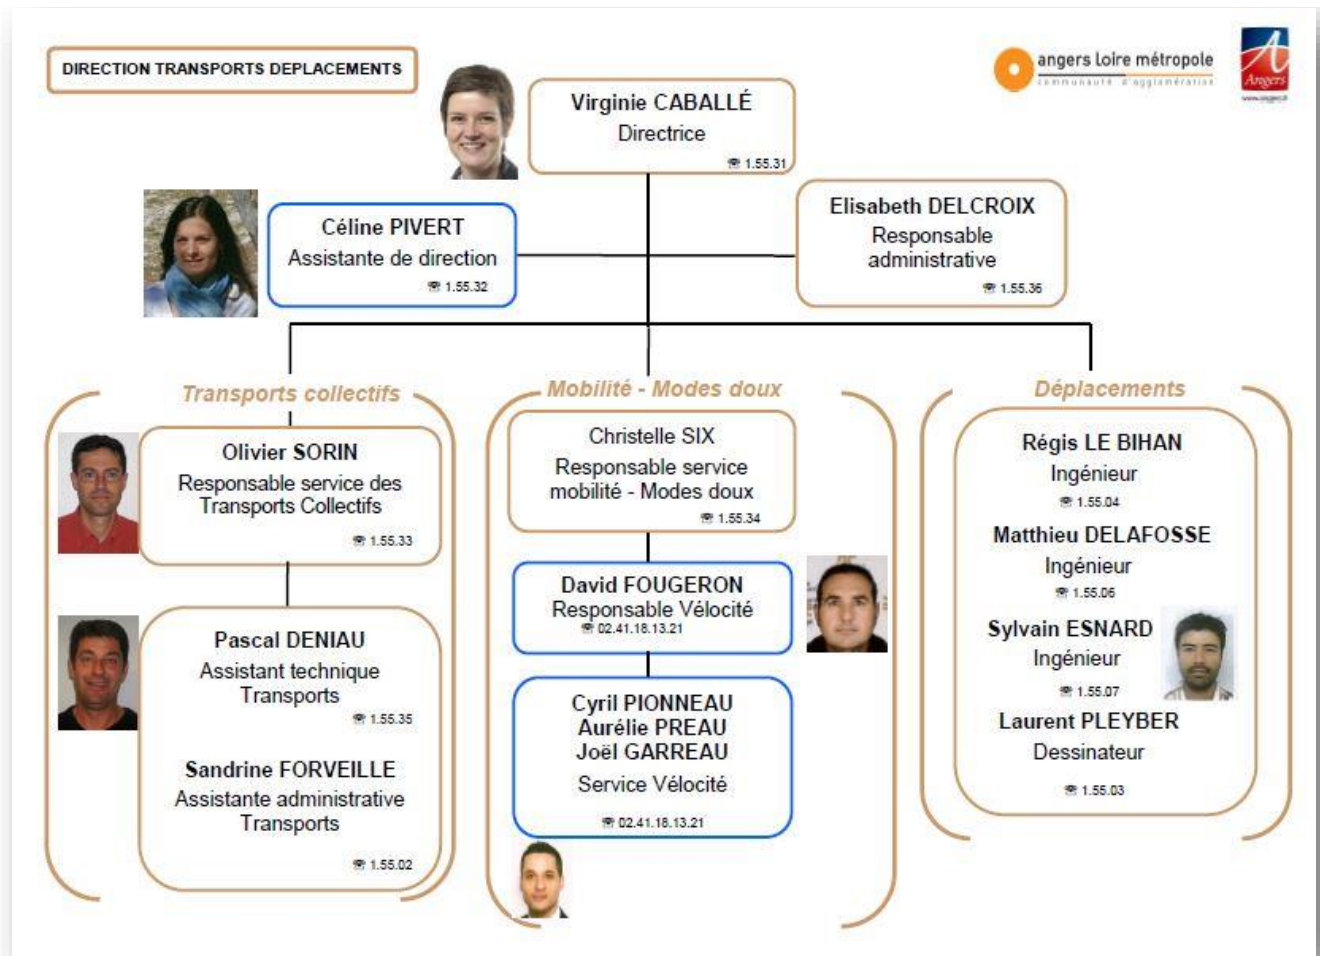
DIRECTION TRANSPORTS DEPLACEMENTS

angers loire métropole
communauté d'agglomération

Angers

Virginie CABALLÉ
Directrice
1.55.31

Céline PIVERT
Assistante de direction
1.55.32

Elisabeth DELCROIX
Responsable administrative
1.55.36

Transports collectifs

Olivier SORIN
Responsable service des Transports Collectifs
1.55.33

Pascal DENIAU
Assistant technique Transports
1.55.35

Sandrine FORVEILLE
Assistante administrative Transports
1.55.02

Mobilité - Modes doux

Christelle SIX
Responsable service mobilité - Modes doux
1.55.34

David FOUGERON
Responsable Vélocité
02.41.18.13.21

Cyril PIONNEAU
Aurélie PREAU
Joël GARREAU
Service Vélocité
02.41.18.13.21

Déplacements

Régis LE BIHAN
Ingénieur
1.55.04

Matthieu DELAFOSSE
Ingénieur
1.55.06

Sylvain ESNARD
Ingénieur
1.55.07

Laurent PLEYBER
Dessinateur
1.55.03